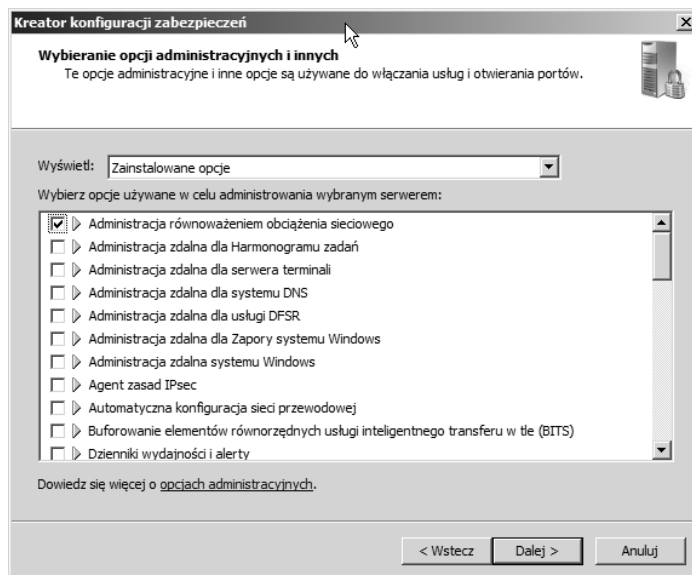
Kreator konfiguracji zabezpieczeń

Wybieranie opcji administracyjnych i innych
Te opcje administracyjne i inne opcje są używane do włączania usług i otwierania portów.

Wyświetl: Zainstalowane opcje

Wybierz opcje używane w celu administrowania wybranym serwerem:

Administracja równoważeniem obciążenia sieciowego
Administracja zdalna dla Harmonogramu zadań
Administracja zdalna dla serwera terminali
Administracja zdalna dla systemu DNS
Administracja zdalna dla usługi DFSR
Administracja zdalna dla Zapory systemu Windows
Administracja zdalna systemu Windows
Agent zasad IPsec
Automatyczna konfiguracja sieci przewodowej
Buforowanie elementów równorzędnych usługi inteligentnego transferu w tle (BITS)
Dzienniki wydajności i alerty

Dowiedz się więcej o opcjach administracyjnych.

< Wstecz | Dalej > | Anuluj